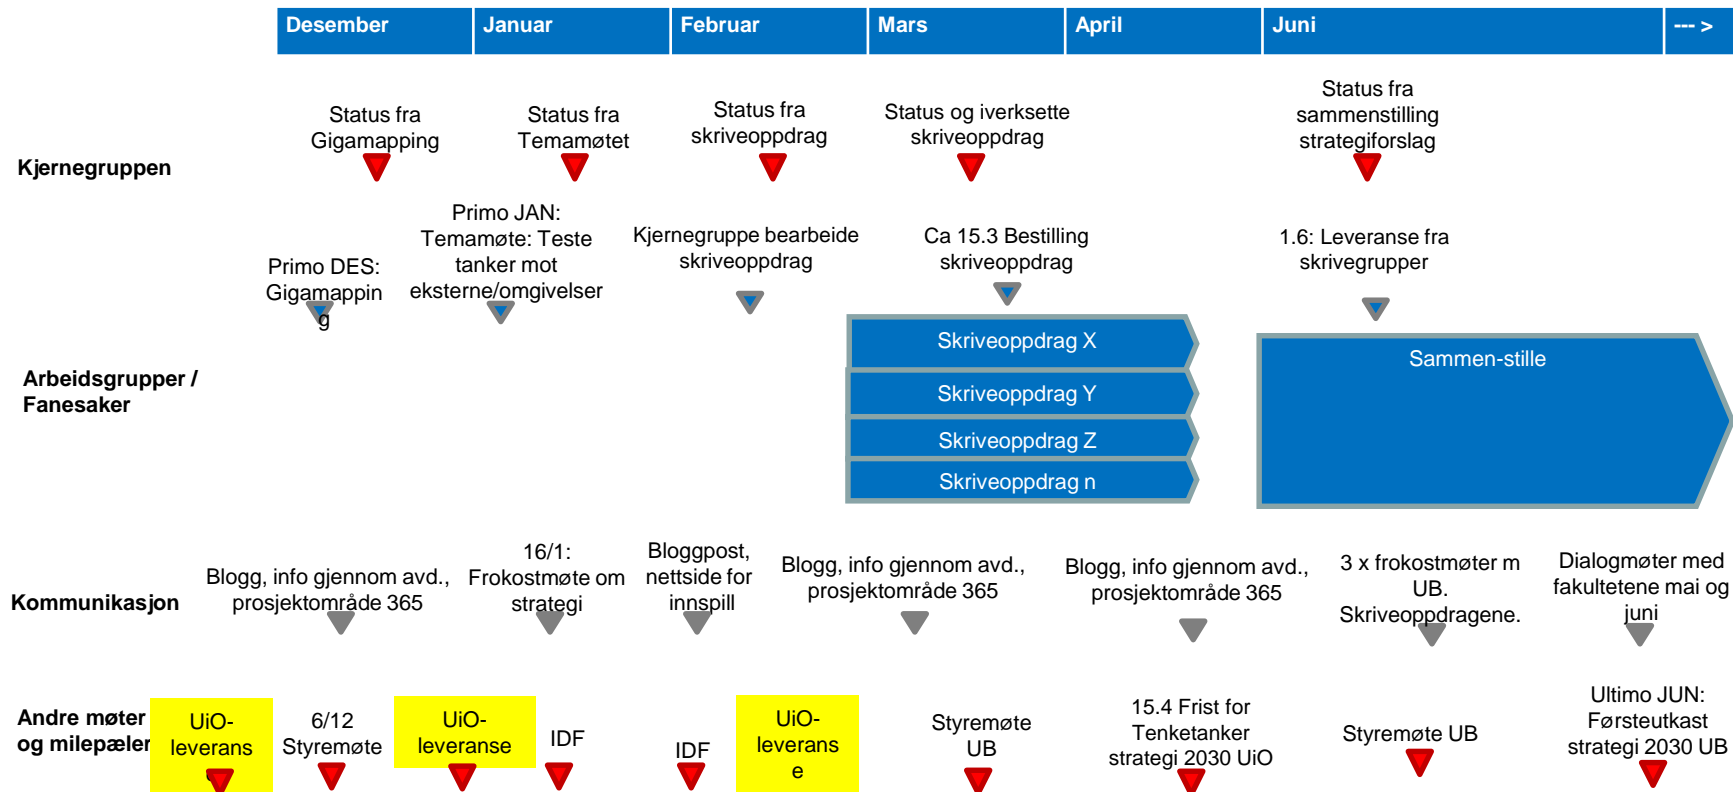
| Desember | Januar | Februar | Mars | April | Juni | --- > |
|---|---|---|---|---|---|---|

Kjernegruppen

Status fra Gigamapping

Status fra Temamøtet

Status fra skriveoppdrag

Status og iverksette skriveoppdrag

Status fra sammenstilling strategiforslag

Primo DES: Gigamappin g

Primo JAN: Temamøte: Teste tanker mot eksterne/omgivelser

Kjernegruppe bearbeide skriveoppdrag

Ca 15.3 Bestilling skriveoppdrag

1.6: Leveranse fra skrivegrupper

Arbeidsgrupper / Fanesaker

Skriveoppdrag X

Skriveoppdrag Y

Skriveoppdrag Z

Skriveoppdrag n

Sammen-stille

Kommunikasjon

Blogg, info gjennom avd., prosjektområde 365

16/1: Frokostmøte om strategi

Bloggpost, nettside for innspill

Blogg, info gjennom avd., prosjektområde 365

Blogg, info gjennom avd., prosjektområde 365

3 x frokostmøter m UB. Skriveoppdragene.

Dialogmøter med fakultetene mai og juni

Andre møter og milepæler

UiO-leverans

6/12 Styremøte

UiO-leveranse

IDF

IDF

UiO-leverans e

Styremøte UB

15.4 Frist for Tenketanker strategi 2030 UiO

Styremøte UB

Ultimo JUN: Førsteutkast strategi 2030 UB